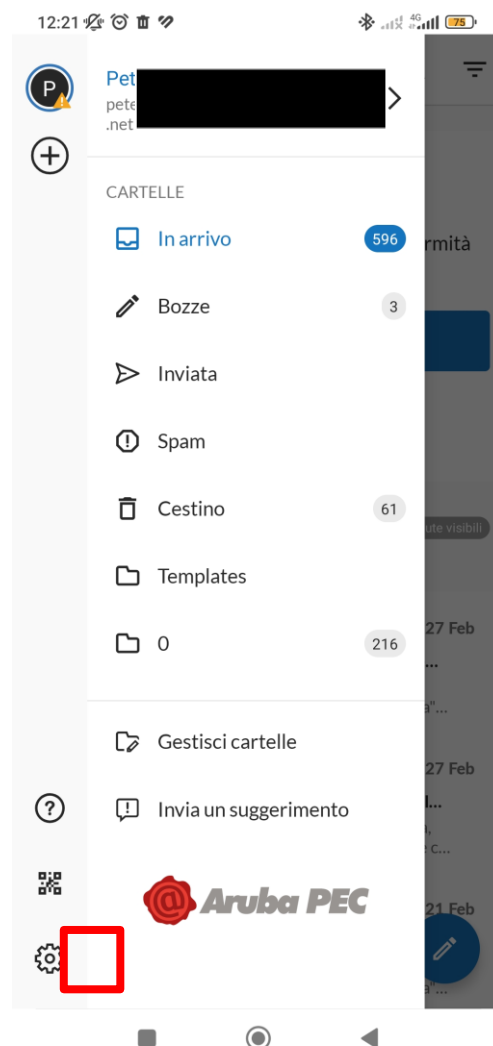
12:21

75

P

Pet
pete
.net

CARTELLE

In arrivo 596

Bozze 3

Inviata

Spam

Cestino 61

Templates

0 216

Gestisci cartelle

Invia un suggerimento

Aruba PEC

rmità

ute visibili

27 Feb

27 Feb

21 Feb